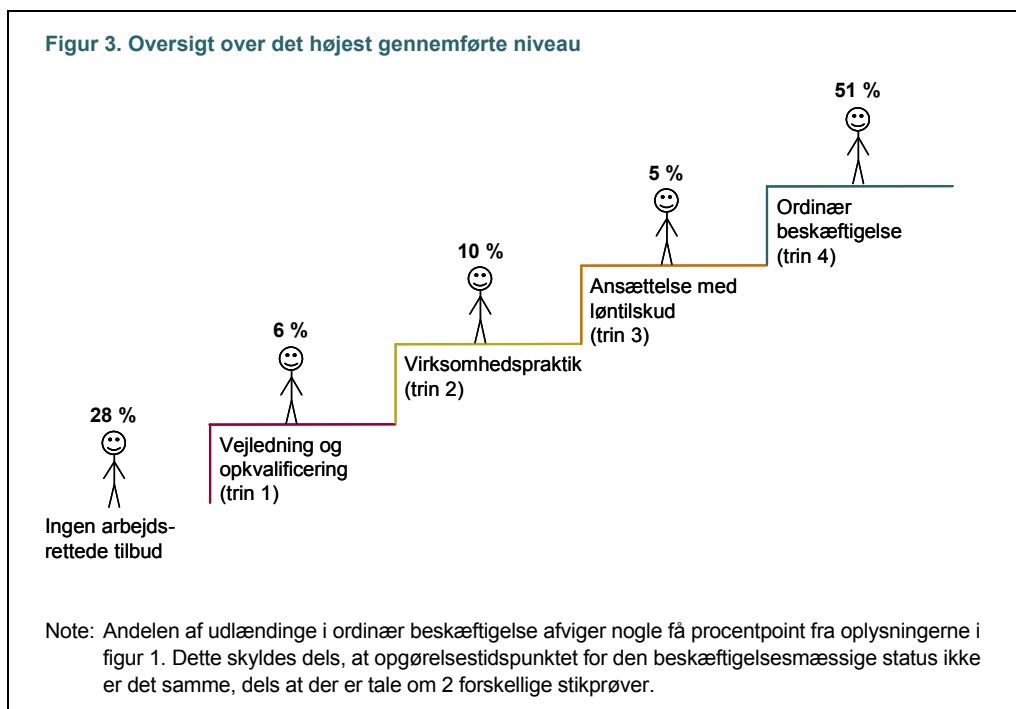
Figur 3. Oversigt over det højest gennemførte niveau

51 %

Ordinær beskæftigelse (trin 4)

5 %

Ansættelse med løntilskud (trin 3)

10 %

Virksomhedspraktik (trin 2)

6 %

Vejledning og opkvalificering (trin 1)

28 %

Ingen arbejdsrettede tilbud

Note: Andelen af udlændinge i ordinær beskæftigelse afviger nogle få procentpoint fra oplysningerne i figur 1. Dette skyldes dels, at opgørelsestidspunktet for den beskæftigelsesmæssige status ikke er det samme, dels at der er tale om 2 forskellige stikprøver.